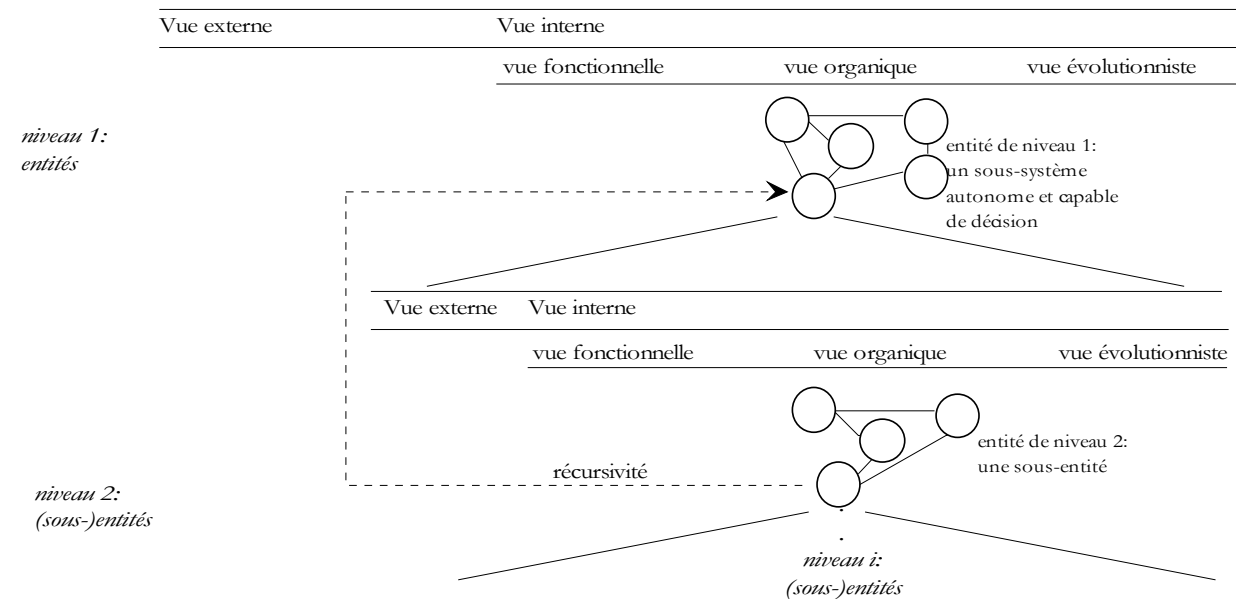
Vue externe Vue interne

vue fonctionnelle vue organique vue évolutionniste

*niveau 1: entités*

entité de niveau 1: un sous-système autonome et capable de décision

Vue externe Vue interne

vue fonctionnelle vue organique vue évolutionniste

entité de niveau 2: une sous-entité

récursivité

*niveau 2: (sous-)entités*

*niveau i: (sous-)entités*